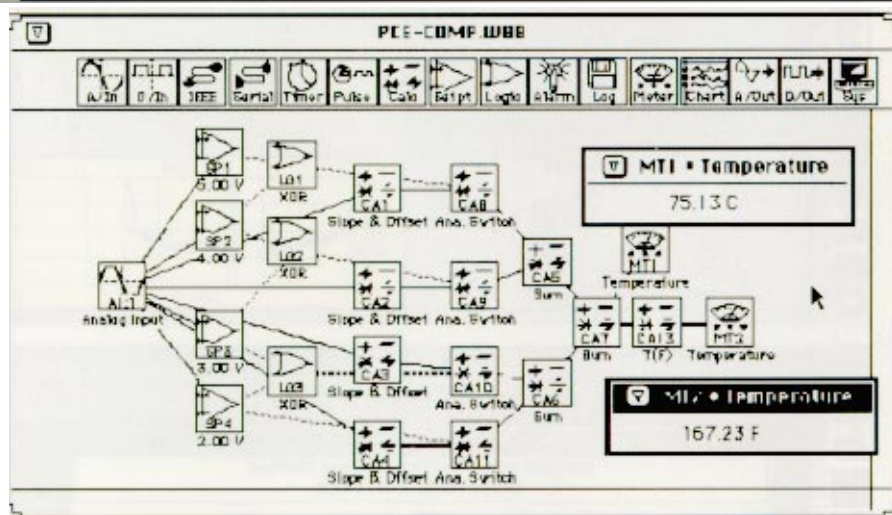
PCE-COMP.WBB

A/In D/In IEEE Serial Timer Pulse Calc Setpt Logic Alarm Log Meter Chart A/Out D/Out Sys

AI1
Analog Input

SP1
5.00 V

SP2
4.00 V

SP3
3.00 V

SP4
2.00 V

LO1
XOR

LO2
XOR

LO3
XOR

CA1
Slope & Offset

CA2
Slope & Offset

CA3
Slope & Offset

CA4
Slope & Offset

CA8
Ana. Switch

CA9
Ana. Switch

CA10
Ana. Switch

CA11
Ana. Switch

CA5
Sum

CA6
Sum

CA7
Sum

CA13
T(F)

MT1
Temperature

MT2
Temperature

MT1 • Temperature
75.13 C

MT2 • Temperature
167.23 F